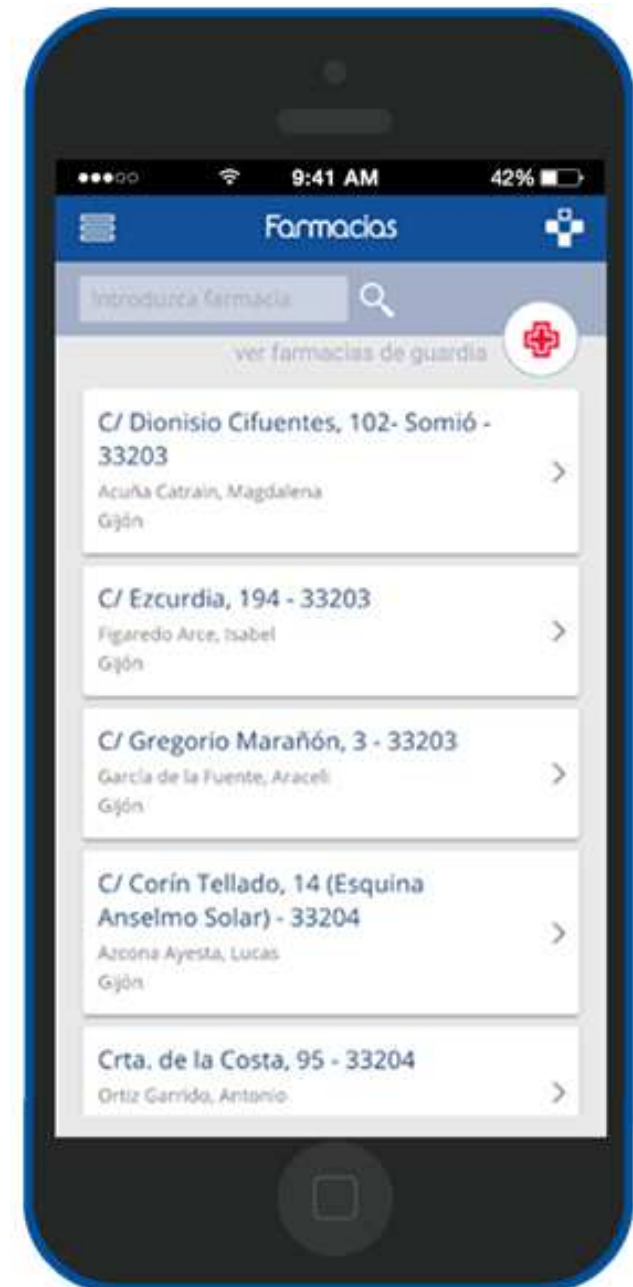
●●●○○ 9:41 AM 42%

Farmacias

Introduzca farmacia

ver farmacias de guardia

C/ Dionisio Cifuentes, 102- Somió - 33203
Acuña Catrain, Magdalena
Gijón

C/ Ezcurdia, 194 - 33203
Figaredo Arce, Isabel
Gijón

C/ Gregorio Marañón, 3 - 33203
García de la Fuente, Araceli
Gijón

C/ Corín Tellado, 14 (Esquina Anselmo Solar) - 33204
Azcona Ayesta, Lucas
Gijón

Crta. de la Costa, 95 - 33204
Ortiz Garrido, Antonio